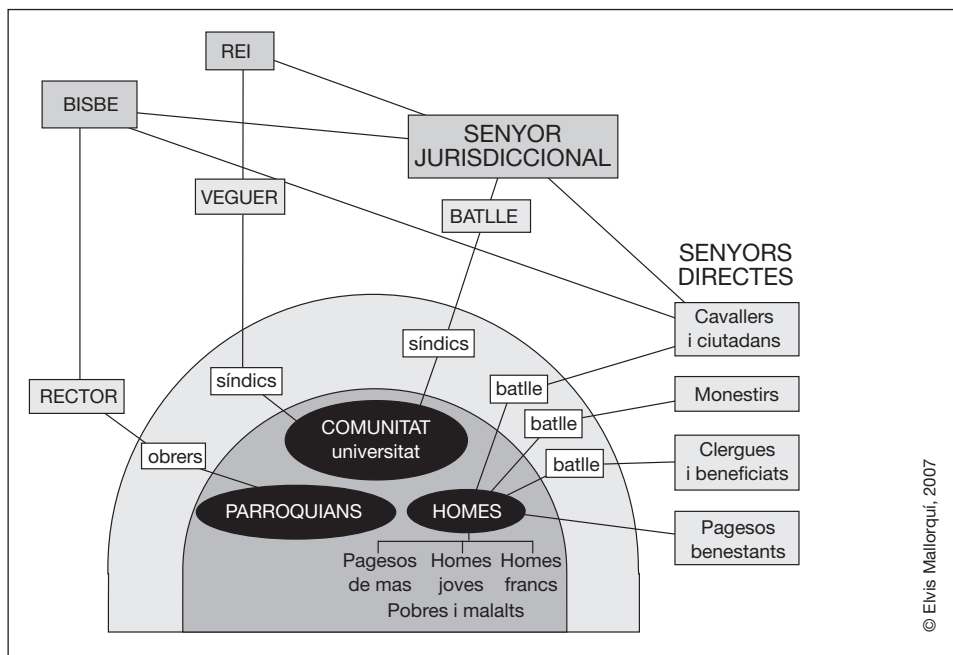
REI

BISBE

SENYOR JURISDICCIONAL

VEGUER

BATLLE

SENYORS DIRECTES

Cavallers i ciutadans

síndics

síndics

batlle

RECTOR

Monestirs

batlle

COMUNITAT universitat

obrers

Clergues i beneficiats

batlle

PARROQUIANS

HOMES

Pagesos benestants

Pagesos de mas

Homes joves

Homes francs

Pobres i malalts

© Elvis Mallorquí, 2007